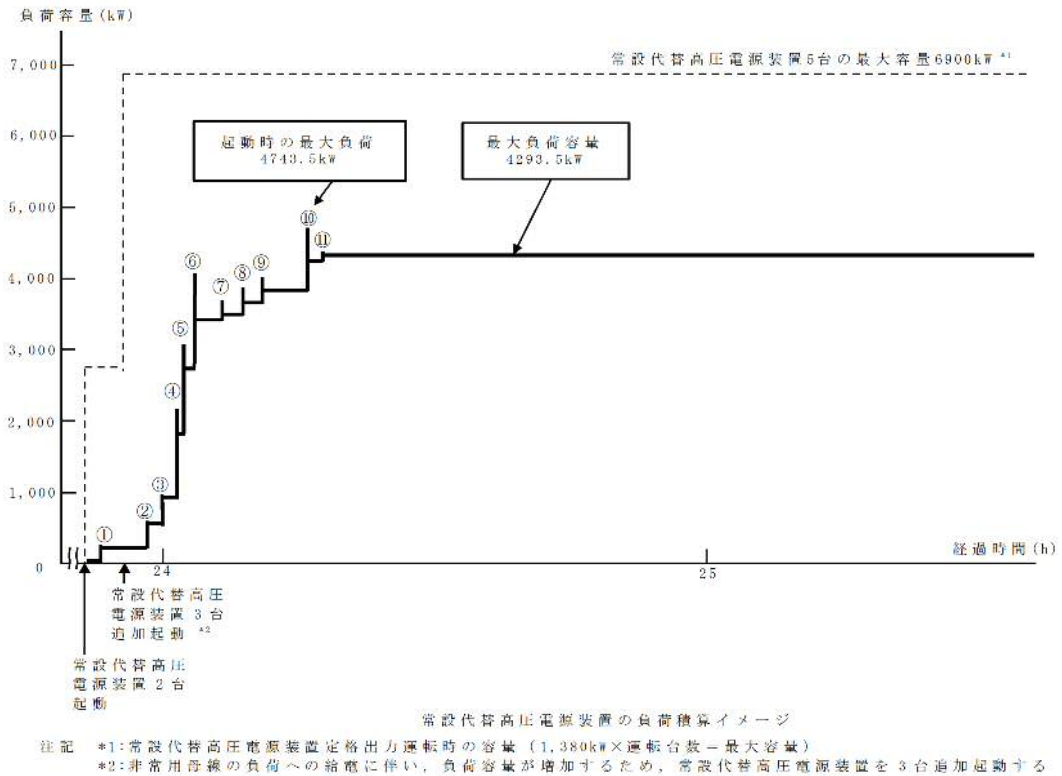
負荷容量(kW)

常設代替高圧電源装置5台の最大容量6900kW *1

7,000

6,000

5,000

4,000

3,000

2,000

1,000

0

起動時の最大負荷
4743.5kW

最大負荷容量
4293.5kW

①
②
③
④
⑤
⑥
⑦
⑧
⑨
⑩
⑪

24

25

経過時間(h)

常設代替高圧電源装置3台追加起動 *2

常設代替高圧電源装置2台起動

常設代替高圧電源装置の負荷積算イメージ

注記 *1:常設代替高圧電源装置定格出力運転時の容量(1,380kW×運転台数=最大容量)
*2:非常用母線の負荷への給電に伴い，負荷容量が増加するため，常設代替高圧電源装置を3台追加起動する